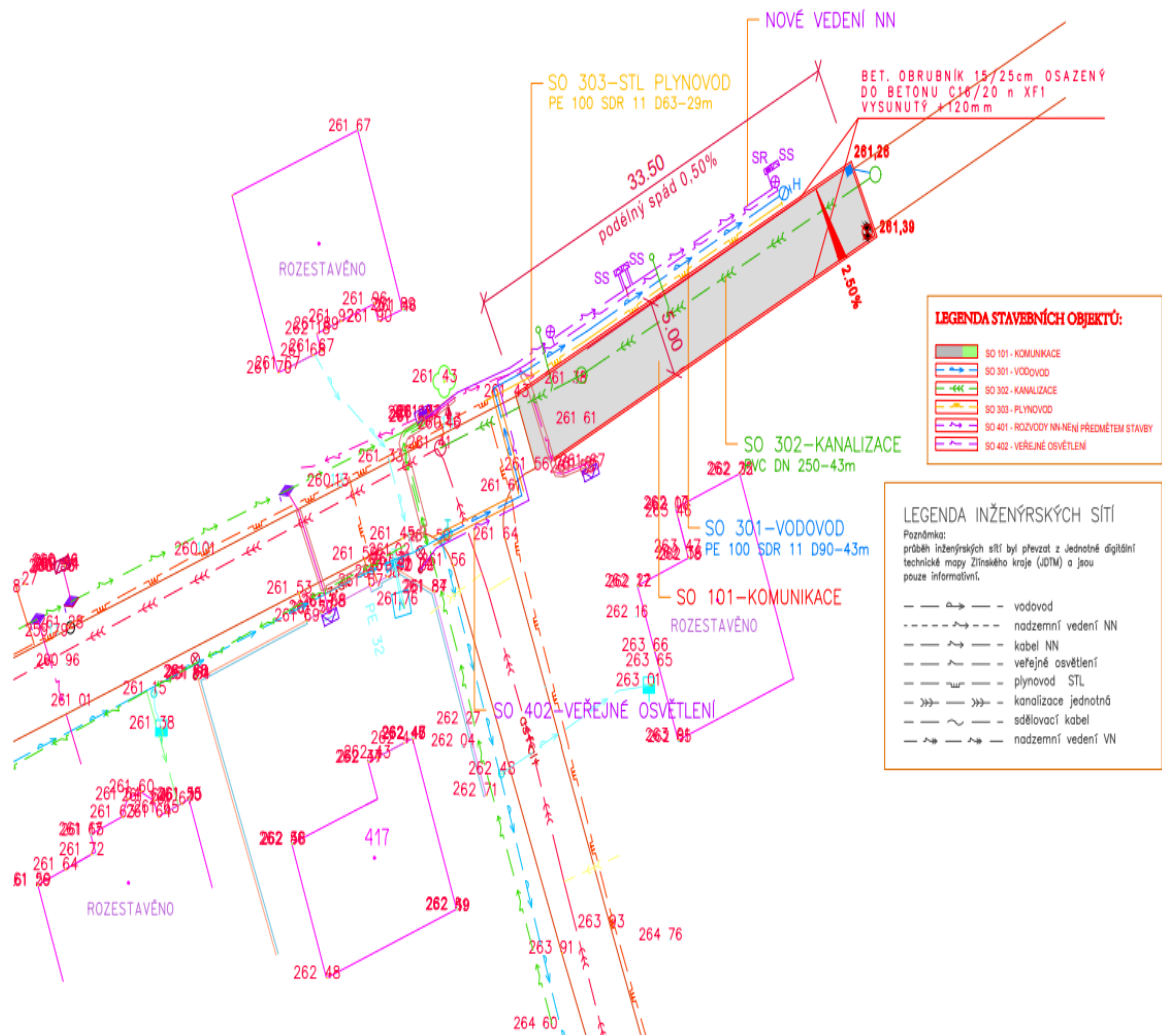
NOVÉ VEDENÍ NN

SO 303-STL PLYNOVOD
PE 100 SDR 11 D63-29m

BET. OBRUBNÍK 15/25cm OSAZENÝ DO BETONU C16/20 n XF1 VYSUNUTÝ +120mm

33.50
podélný spád 0,50%

261,26
261,39
2.50%
5.00

SR SS
SS SS
H

261 67
ROZESTAVĚNO
261 96
261 98
261 90
261 92
261 89
262 18
261 65
261 67
261 77
261 70
261 43
261 38
261 61
261 33
261 56
261 57
261 61
261 64
260 13
260 01
261 45
261 56
261 87
261 76
261 53
261 69
261 58
261 15
261 38
261 01
260 96
261 60
261 55
261 64
261 63
261 72
261 64
261 29
ROZESTAVĚNO
PE 32

LEGENDA STAVEBNÍCH OBJEKTŮ:
SO 101 - KOMUNIKACE
SO 301 - VODOVOD
SO 302 - KANALIZACE
SO 303 - PLYNOVOD
SO 401 - ROZVODY NN-NENÍ PŘEDMĚTEM STAVBY
SO 402 - VEŘEJNÉ OSVĚTLENÍ

SO 302-KANALIZACE
PVC DN 250-43m

262 22
262 07
263 46
SO 301-VODOVOD
PE 100 SDR 11 D90-43m
263 47
263 18
262 22
SO 101-KOMUNIKACE
262 16
ROZESTAVĚNO
263 66
263 65
263 01
SO 402-VEŘEJNÉ OSVĚTLENÍ
263 91
262 27
262 04
262 45
262 43
262 47
262 43
262 71
262 56
417
262 59
263 93
264 76
263 91
262 48
264 60

LEGENDA INŽENÝRSKÝCH SÍTÍ
Poznámka:
průběh inženýrských sítí byl převzat z Jednotné digitální technické mapy Zlínského kraje (JDTM) a jsou pouze informativní.
vodovod
nadzemní vedení NN
kabel NN
veřejné osvětlení
plynovod STL
kanalizace jednotná
sdělovací kabel
nadzemní vedení VN